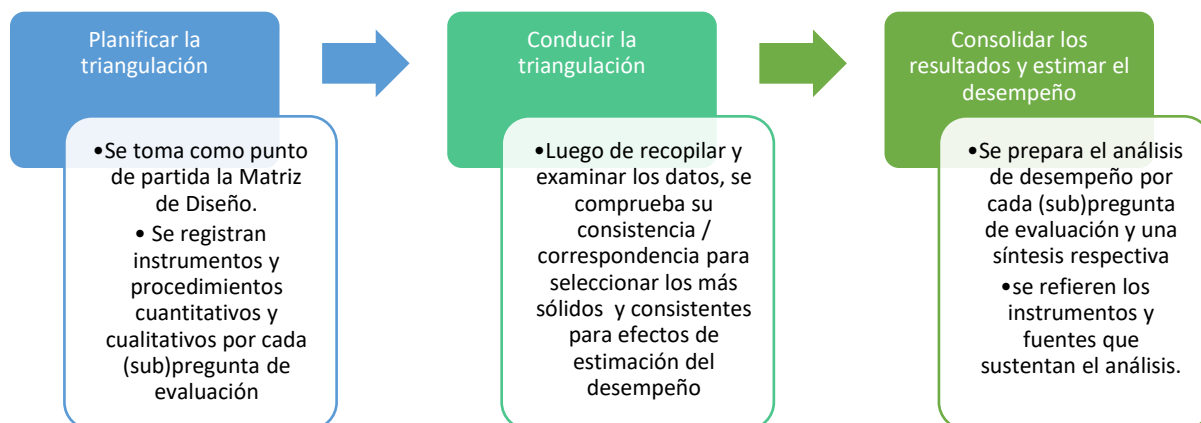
Planificar la triangulación

•Se toma como punto de partida la Matriz de Diseño.

• Se registran instrumentos y procedimientos cuantitativos y cualitativos por cada (sub)pregunta de evaluación

Conducir la triangulación

•Luego de recopilar y examinar los datos, se comprueba su consistencia / correspondencia para seleccionar los más sólidos y consistentes para efectos de estimación del desempeño

Consolidar los resultados y estimar el desempeño

•Se prepara el análisis de desempeño por cada (sub)pregunta de evaluación y una síntesis respectiva

•se refieren los instrumentos y fuentes que sustentan el análisis.